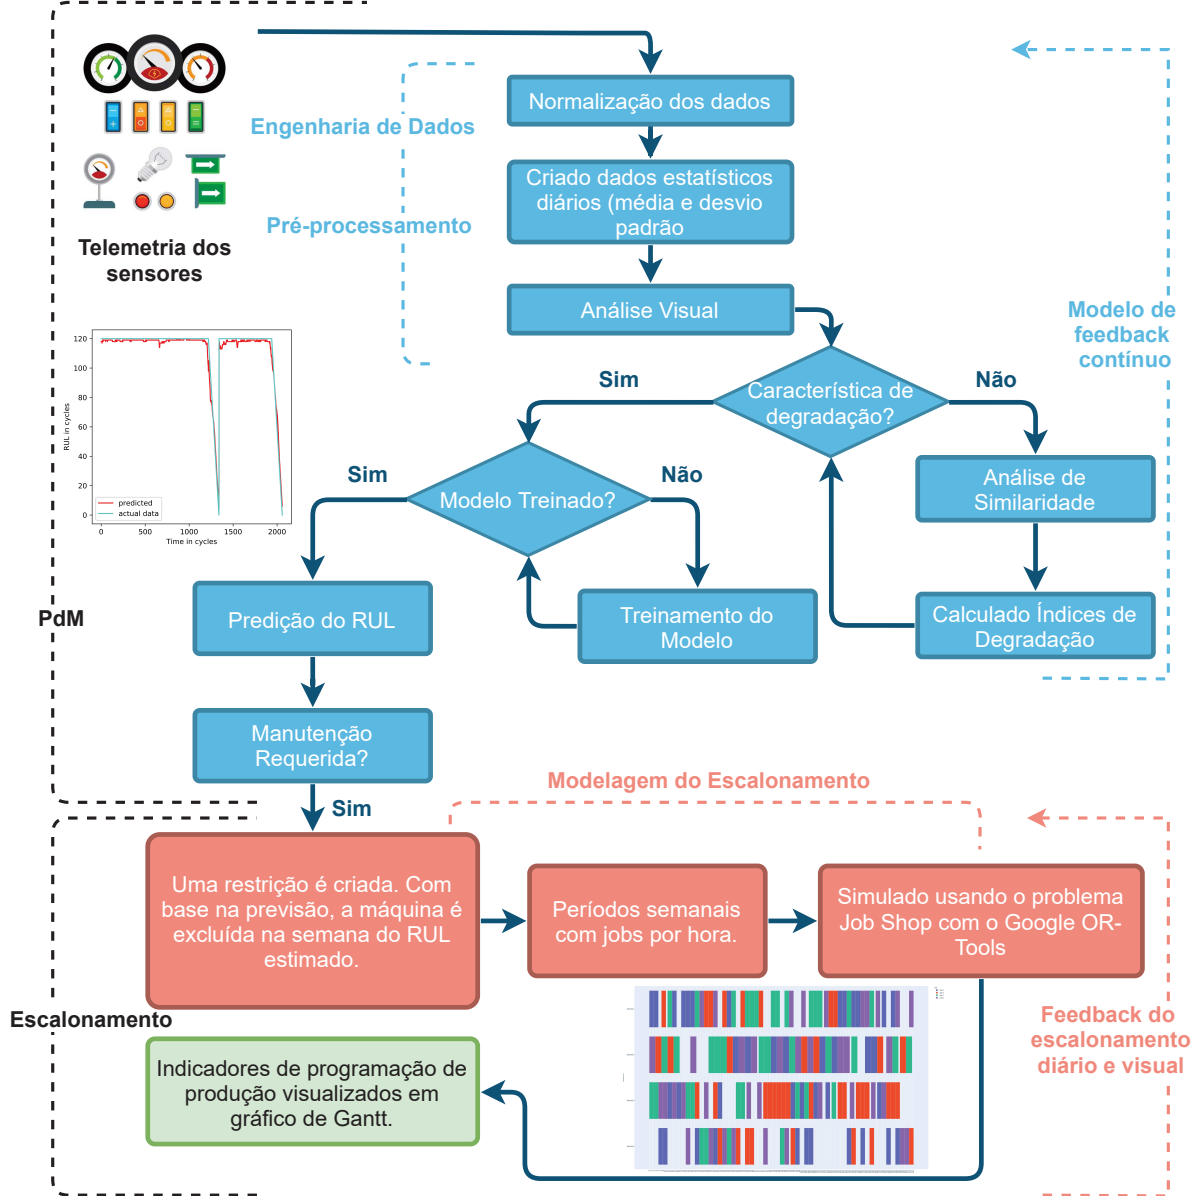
Telemetria dos sensores

Engenharia de Dados

Pré-processamento

Normalização dos dados

Criado dados estatísticos diários (média e desvio padrão

Análise Visual

Modelo de feedback contínuo

Sim

Característica de degradação?

Não

Sim

Modelo Treinado?

Não

Análise de Similaridade

120
100
80
60
40
20
0
RUL in cycles
predicted
actual data
0 500 1000 1500 2000
Time in cycles

Predição do RUL

Treinamento do Modelo

Calculado Índices de Degradação

PdM

Manutenção Requerida?

Modelagem do Escalonamento

Sim

Uma restrição é criada. Com base na previsão, a máquina é excluída na semana do RUL estimado.

Períodos semanais com jobs por hora.

Simulado usando o problema Job Shop com o Google OR-Tools

Escalonamento

Indicadores de programação de produção visualizados em gráfico de Gantt.

Feedback do escalonamento diário e visual